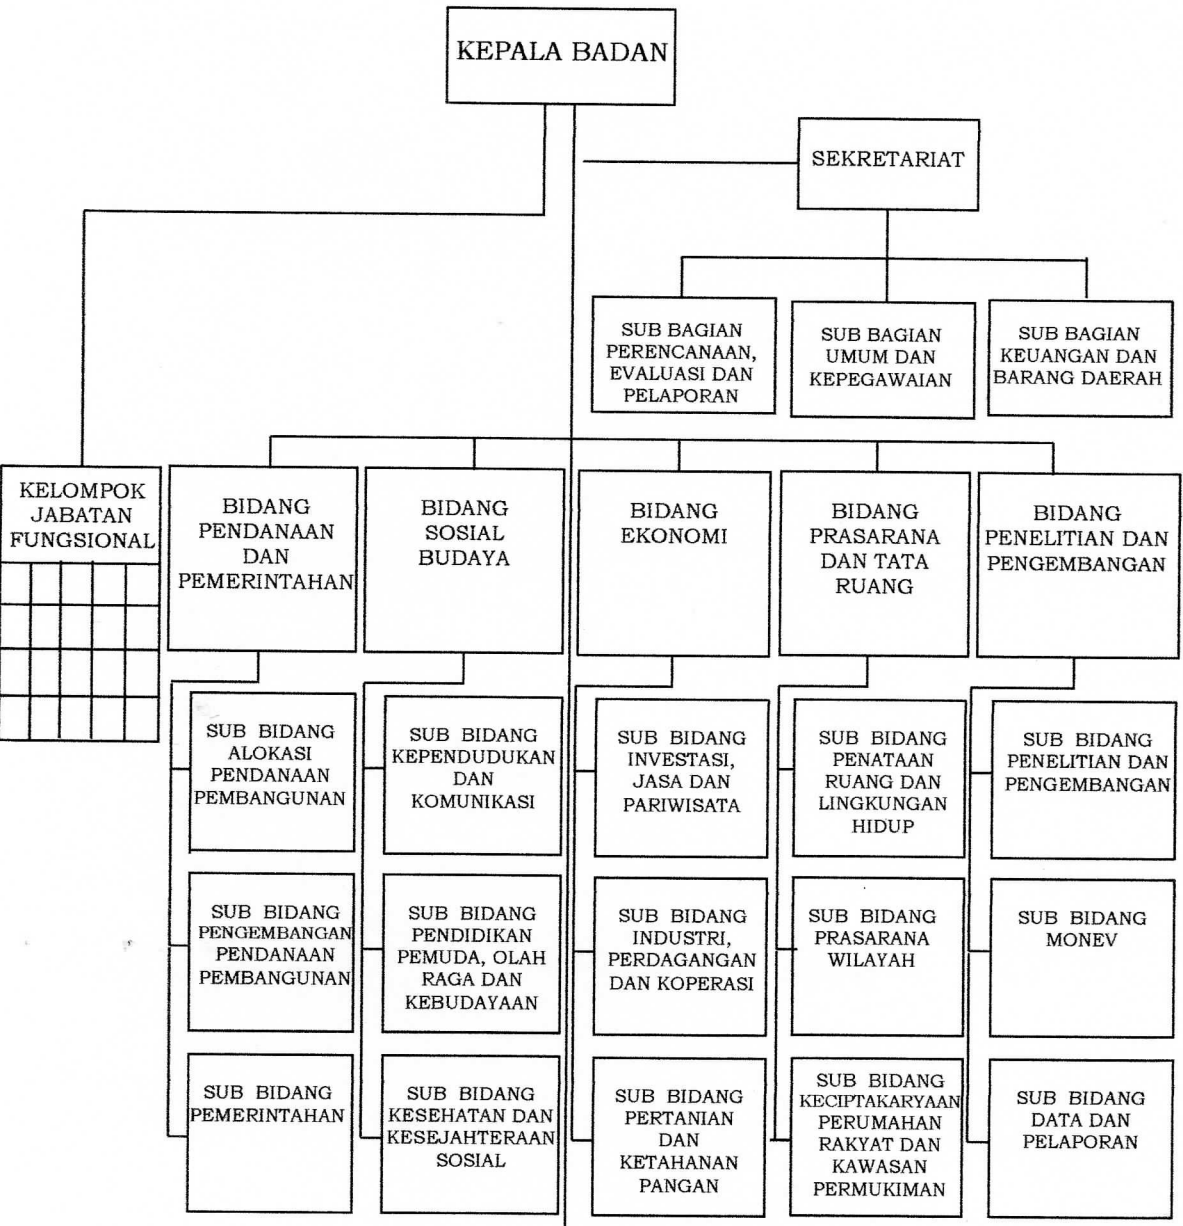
KEPALA BADAN

SEKRETARIAT

SUB BAGIAN PERENCANAAN, EVALUASI DAN PELAPORAN

SUB BAGIAN UMUM DAN KEPEGAWAIAN

SUB BAGIAN KEUANGAN DAN BARANG DAERAH

KELOMPOK JABATAN FUNGSIONAL

BIDANG PENDANAAN DAN PEMERINTAHAN

BIDANG SOSIAL BUDAYA

BIDANG EKONOMI

BIDANG PRASARANA DAN TATA RUANG

BIDANG PENELITIAN DAN PENGEMBANGAN

SUB BIDANG ALOKASI PENDANAAN PEMBANGUNAN

SUB BIDANG KEPENDUDUKAN DAN KOMUNIKASI

SUB BIDANG INVESTASI, JASA DAN PARIWISATA

SUB BIDANG PENATAAN RUANG DAN LINGKUNGAN HIDUP

SUB BIDANG PENELITIAN DAN PENGEMBANGAN

SUB BIDANG PENGEMBANGAN PENDANAAN PEMBANGUNAN

SUB BIDANG PENDIDIKAN PEMUDA, OLAH RAGA DAN KEBUDAYAAN

SUB BIDANG INDUSTRI, PERDAGANGAN DAN KOPERASI

SUB BIDANG PRASARANA WILAYAH

SUB BIDANG MONEV

SUB BIDANG PEMERINTAHAN

SUB BIDANG KESEHATAN DAN KESEJAHTERAAN SOSIAL

SUB BIDANG PERTANIAN DAN KETAHANAN PANGAN

SUB BIDANG KECIPTAKARYAAN PERUMAHAN RAKYAT DAN KAWASAN PERMUKIMAN

SUB BIDANG DATA DAN PELAPORAN